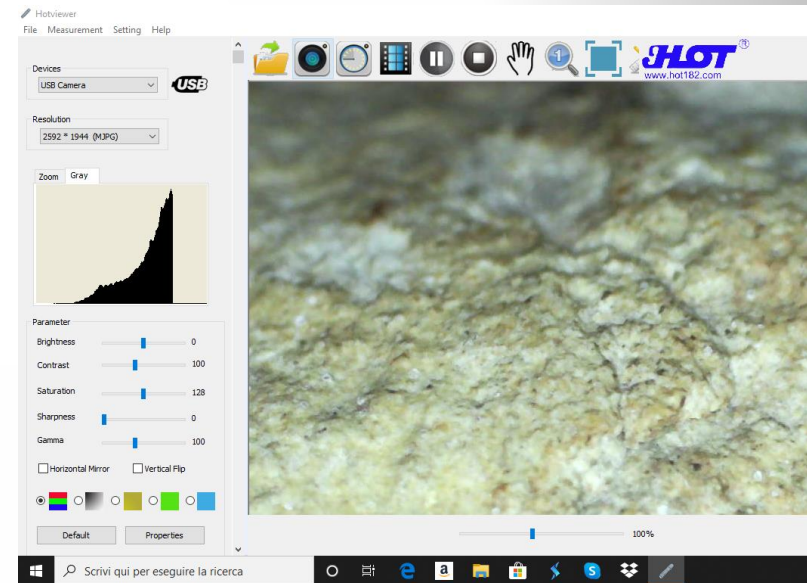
Hotviewer
File Measurement Setting Help

Devices
USB Camera
USB

Resolution
2592 * 1944 (MJPG)

Zoom Gray

Parameter
Brightness 0
Contrast 100
Saturation 128
Sharpness 0
Gamma 100

Horizontal Mirror Vertical Flip

Default Properties

HOT®
www.hot182.com

100%

Scrivi qui per eseguire la ricerca